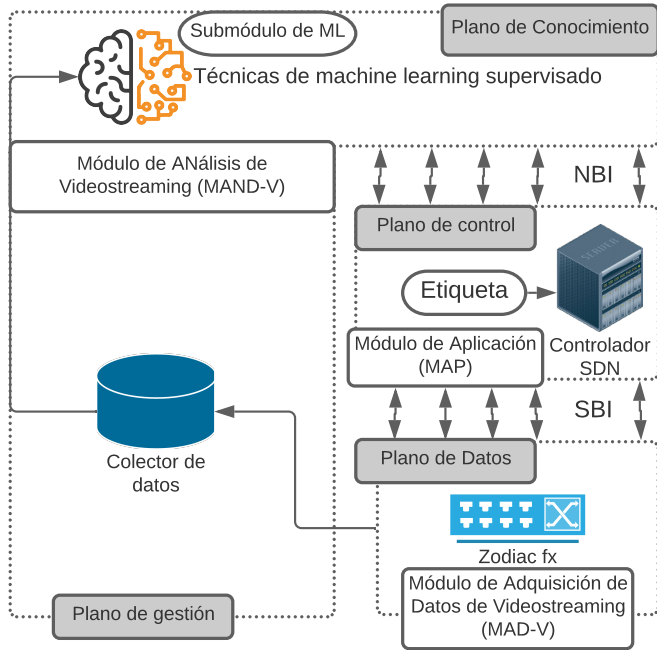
Submódulo de ML

Plano de Conocimiento

Técnicas de machine learning supervisado

Módulo de ANálisis de Videostreaming (MAND-V)

NBI

Plano de control

SERVER

Etiqueta

Módulo de Aplicación (MAP)

Controlador SDN

SBI

Colector de datos

Plano de Datos

Zodiac fx

Módulo de Adquisición de Datos de Videostreaming (MAD-V)

Plano de gestión